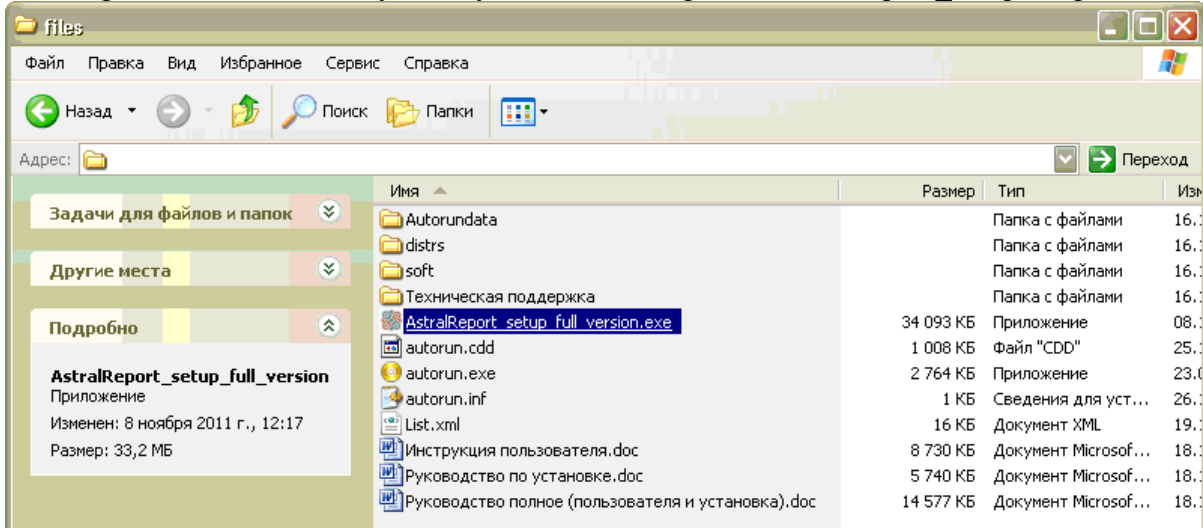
files

Файл Правка Вид Избранное Сервис Справка

Назад Поиск Папки

Адрес:

Переход

Задачи для файлов и папок

Другие места

Подробно

AstralReport_setup_full_version
Приложение
Изменен: 8 ноября 2011 г., 12:17
Размер: 33,2 МБ

| Имя | Размер | Тип | Изм |
|---|---|---|---|
| Autorundata | | Папка с файлами | 16.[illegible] |
| distrs | | Папка с файлами | 16.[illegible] |
| soft | | Папка с файлами | 16.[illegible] |
| Техническая поддержка | | Папка с файлами | 16.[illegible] |
| AstralReport_setup_full_version.exe | 34 093 КБ | Приложение | 08.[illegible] |
| autorun.cdd | 1 008 КБ | Файл "CDD" | 25.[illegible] |
| autorun.exe | 2 764 КБ | Приложение | 23.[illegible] |
| autorun.inf | 1 КБ | Сведения для уст... | 26.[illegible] |
| List.xml | 16 КБ | Документ XML | 19.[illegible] |
| Инструкция пользователя.doc | 8 730 КБ | Документ Microsof... | 18.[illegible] |
| Руководство по установке.doc | 5 740 КБ | Документ Microsof... | 18.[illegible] |
| Руководство полное (пользователя и установка).doc | 14 577 КБ | Документ Microsof... | 18.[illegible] |